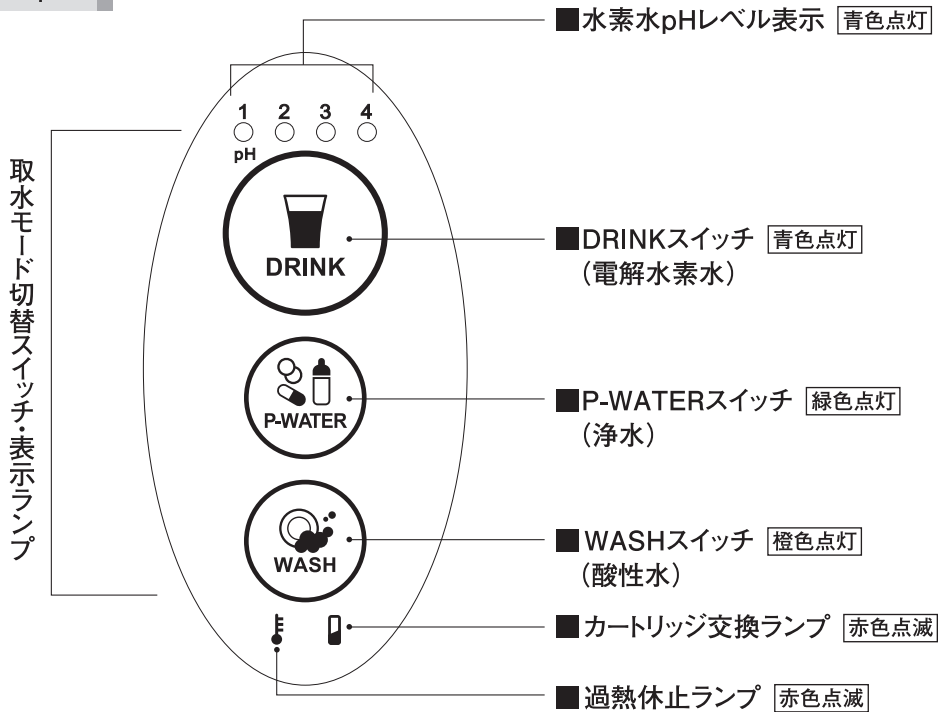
■水素水pHレベル表示 青色点灯

1 2 3 4
pH

取水モード切替スイッチ・表示ランプ

DRINK

■DRINKスイッチ 青色点灯
（電解水素水）

P-WATER

■P-WATERスイッチ 緑色点灯
（浄水）

WASH

■WASHスイッチ 橙色点灯
（酸性水）

■カートリッジ交換ランプ 赤色点滅

■過熱休止ランプ 赤色点滅